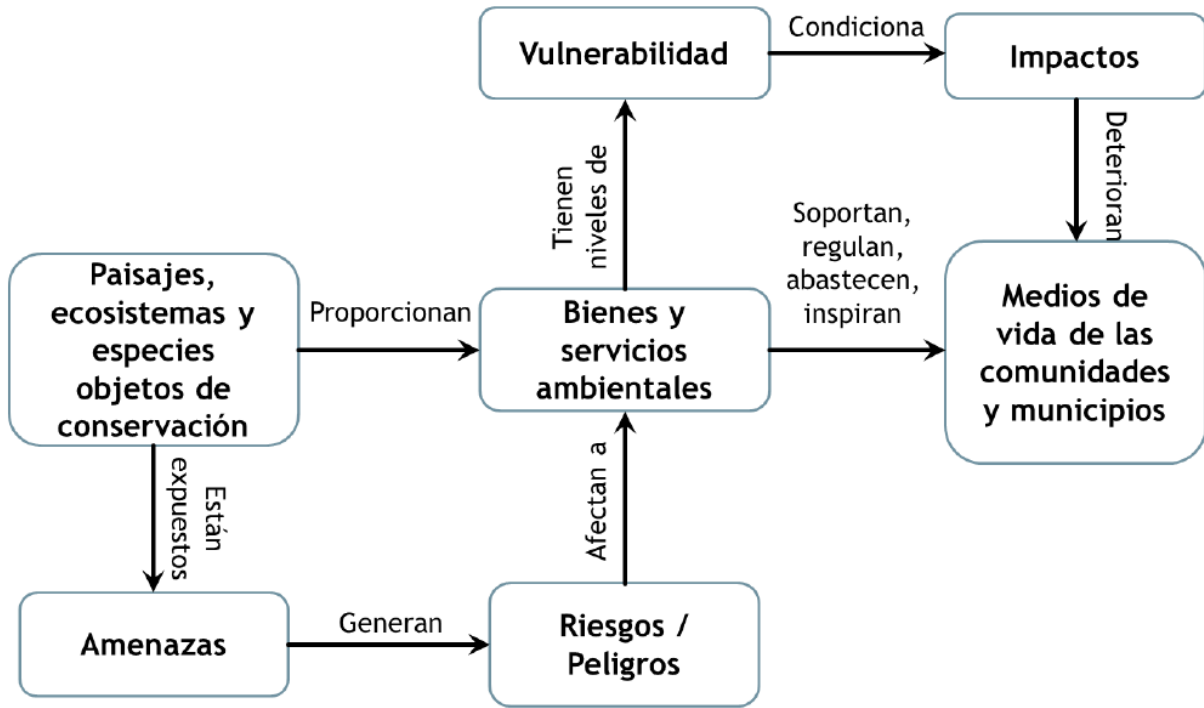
Vulnerabilidad

Condiciona

Impactos

Tienen niveles de

Deterioran

Soportan, regulan, abastecen, inspiran

Paisajes, ecosistemas y especies objetos de conservación

Proporcionan

Bienes y servicios ambientales

Medios de vida de las comunidades y municipios

Están expuestos

Afectan a

Amenazas

Generan

Riesgos / Peligros